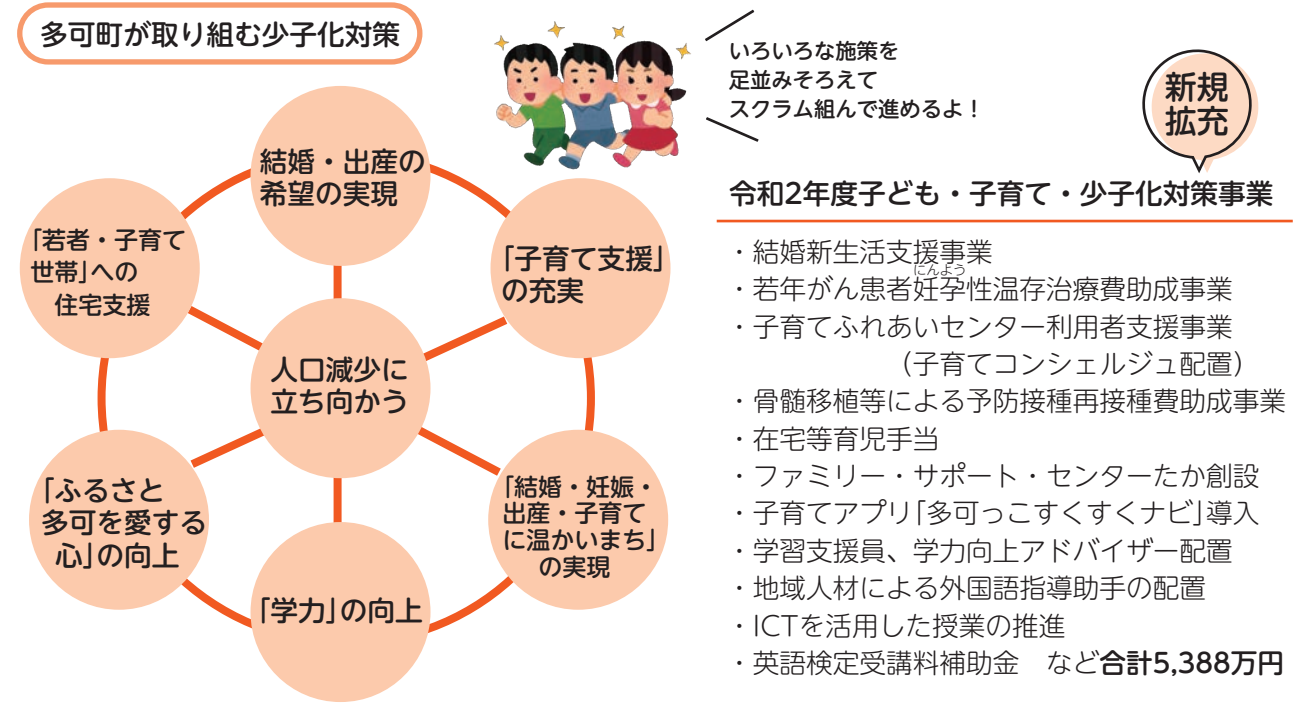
多可町が取り組む少子化対策

結婚・出産の希望の実現

「子育て支援」の充実

「結婚・妊娠・出産・子育てに温かいまち」の実現

「学力」の向上

「ふるさと多可を愛する心」の向上

「若者・子育て世帯」への住宅支援

人口減少に立ち向かう

いろいろな施策を足並みそろえてスクラム組んで進めるよ！

新規拡充

令和2年度子ども・子育て・少子化対策事業

・結婚新生活支援事業
・若年がん患者妊孕(にんよう)性温存治療費助成事業
・子育てふれあいセンター利用者支援事業（子育てコンシェルジュ配置）
・骨髄移植等による予防接種再接種費助成事業
・在宅等育児手当
・ファミリー・サポート・センターたか創設
・子育てアプリ「多可っこすくすくナビ」導入
・学習支援員、学力向上アドバイザー配置
・地域人材による外国語指導助手の配置
・ICTを活用した授業の推進
・英語検定受講料補助金　など合計5,388万円